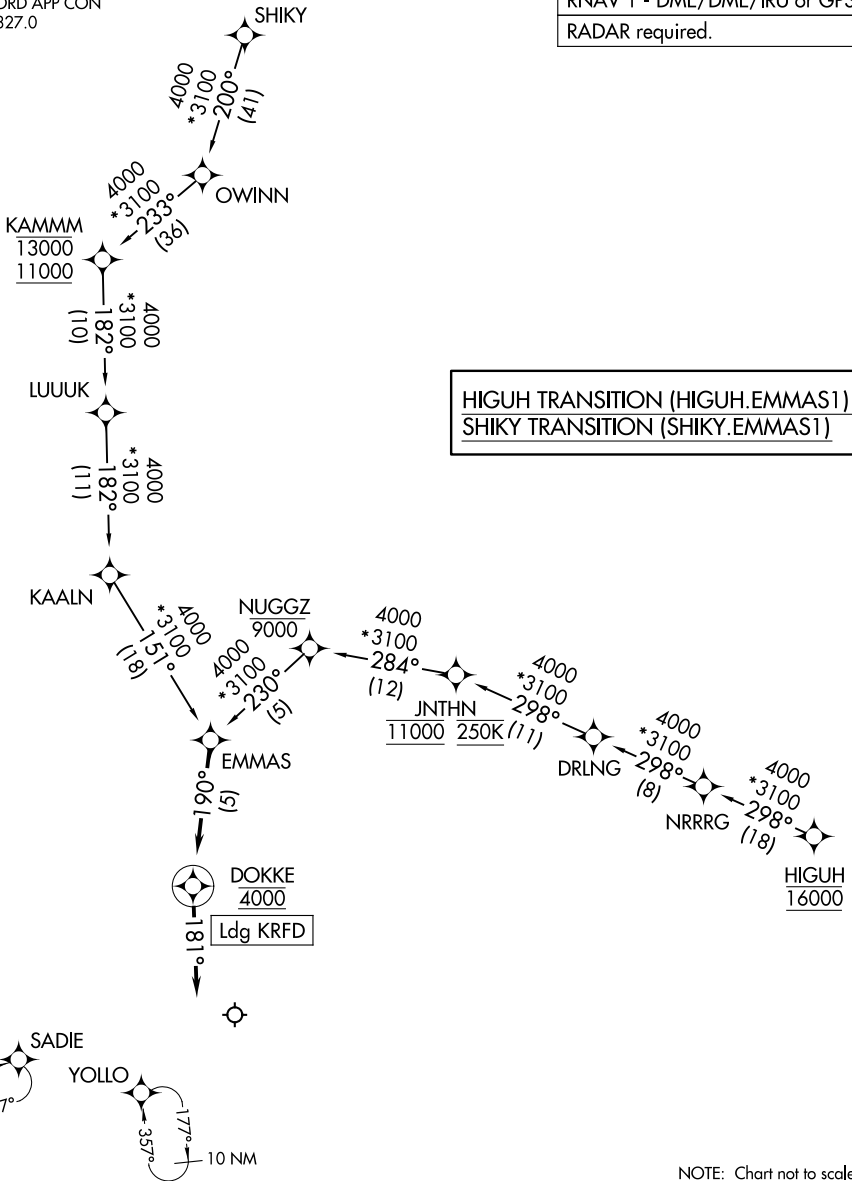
ORD APP CON
327.0

RNAV 1 - DME/DME/IRU or GPS
RADAR required.

SHIKY

4000
*3100
200°
(41)

OWINN

4000
*3100
233°
(36)

KAMMM
13000
11000

4000
*3100
182°
(10)

LUUUK

HIGUH TRANSITION (HIGUH.EMMAS1)
SHIKY TRANSITION (SHIKY.EMMAS1)

4000
*3100
182°
(11)

KAALN

4000
*3100
151°
(18)

NUGGZ
9000

4000
*3100
230°
(5)

4000
*3100
284°
(12)

JNTHN
11000 250K

4000
*3100
298°
(11)

DRLNG

4000
*3100
298°
(8)

NRRRG

4000
*3100
298°
(18)

HIGUH
16000

EMMAS

190°
(5)

DOKKE
4000
Ldg KRFD

181°

SADIE
7°

YOLLO
177°
357°
10 NM

NOTE: Chart not to scale